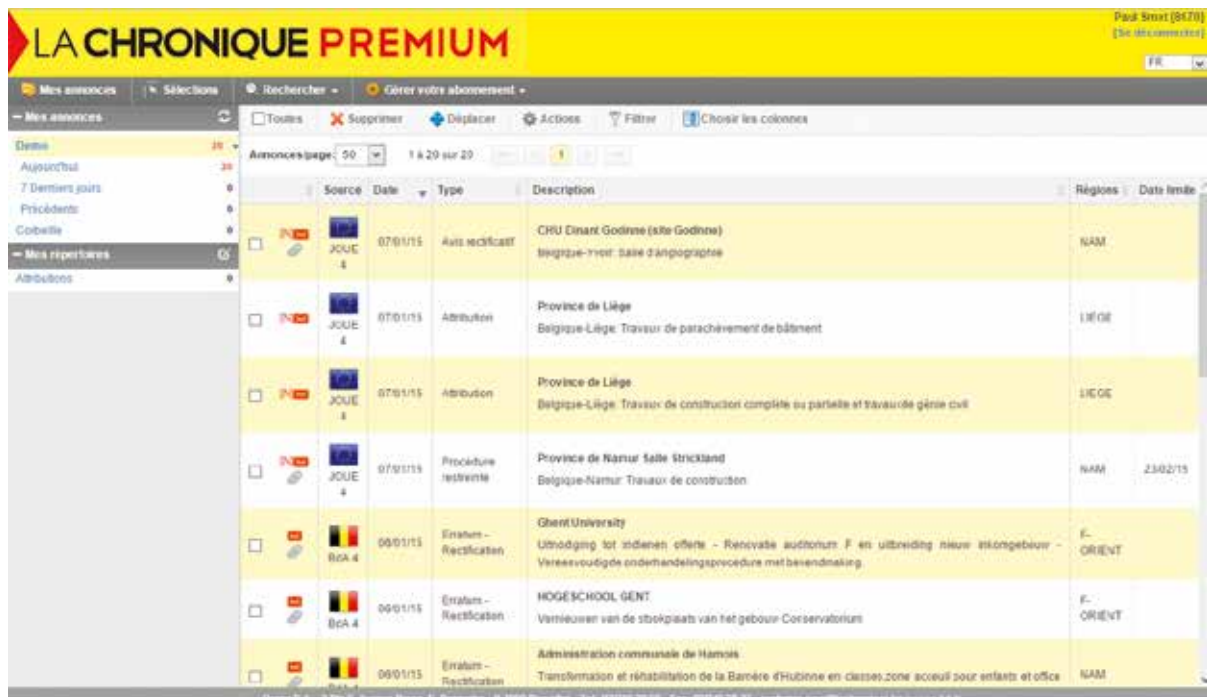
LA CHRONIQUE PREMIUM

Paul Smet [8170]
[Se déconnecter]
FR

Mes annonces | Sélections | Rechercher | Gérer votre abonnement

– Mes annonces
Demo 20
Aujourd'hui 20
7 Derniers jours 0
Précédents 0
Corbeille 0
– Mes répertoires
Attributions 0

Toutes | Supprimer | Déplacer | Actions | Filtrer | Choisir les colonnes

Annonces/page: 50 | 1 à 20 sur 20 | 1

| | | Source | Date | Type | Description | Régions | Date limite |
|---|---|---|---|---|---|---|---|
| | NEW | JOUE 4 | 07/01/15 | Avis rectificatif | CHU Dinant Godinne (site Godinne) Belgique-Yvoir: Salle d'angiographie | NAM | |
| | NEW | JOUE 4 | 07/01/15 | Attribution | Province de Liège Belgique-Liège: Travaux de parachèvement de bâtiment | LIEGE | |
| | NEW | JOUE 4 | 07/01/15 | Attribution | Province de Liège Belgique-Liège: Travaux de construction complète ou partielle et travaux de génie civil | LIEGE | |
| | NEW | JOUE 4 | 07/01/15 | Procédure restreinte | Province de Namur Salle Strickland Belgique-Namur: Travaux de construction | NAM | 23/02/15 |
| | | BdA 4 | 06/01/15 | Erratum - Rectification | Ghent University Uitnodiging tot indienen offerte - Renovatie auditorium F en uitbreiding nieuw inkomgebouw - Vereenvoudigde onderhandelingsprocedure met bekendmaking | F-ORIENT | |
| | | BdA 4 | 06/01/15 | Erratum - Rectification | HOGESCHOOL GENT Vernieuwen van de stookplaats van het gebouw Conservatorium | F-ORIENT | |
| | | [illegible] | 06/01/15 | Erratum - Rectification | Administration communale de Hamois Transformation et réhabilitation de la Barrière d'Hubinne en classes,zone accueil pour enfants et office | NAM | |